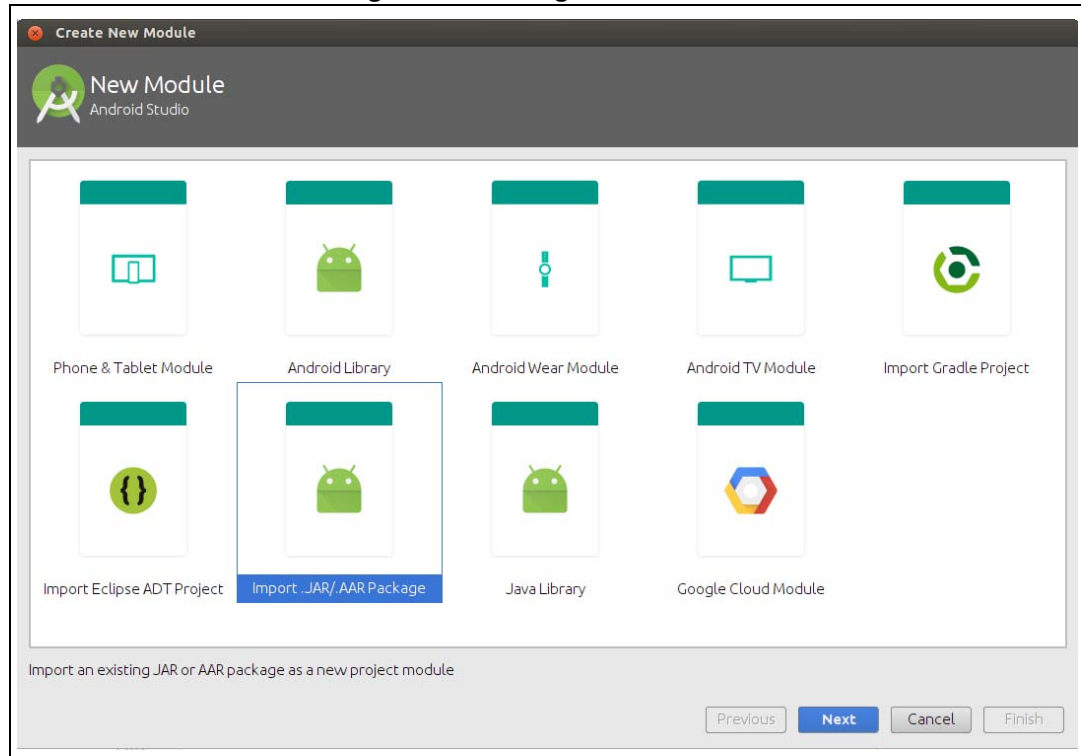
Create New Module

New Module
Android Studio

Phone & Tablet Module
Android Library
Android Wear Module
Android TV Module
Import Gradle Project

{}

Import Eclipse ADT Project
Import .JAR/.AAR Package
Java Library
Google Cloud Module

Import an existing JAR or AAR package as a new project module

Previous
Next
Cancel
Finish